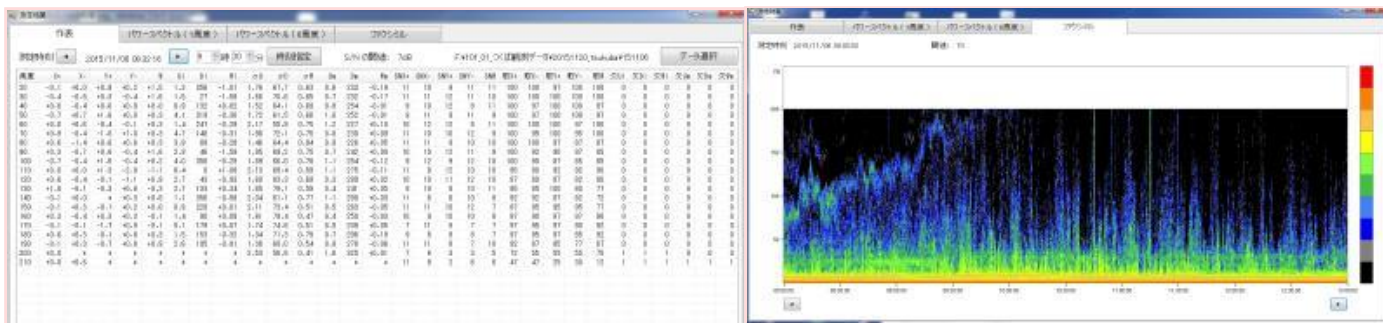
作表

パワースペクトル（x高度）

パワースペクトル（z高度）

ブラウンアンドル

測定時刻

2015/11/06 09:32:16

時

分

終了時刻設定

S/Nの閾値

7dB

データ選択

作表

パワースペクトル（x高度）

パワースペクトル（z高度）

ブラウンアンドル

測定時刻 2015/11/06 09:00:00

閾値 15

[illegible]